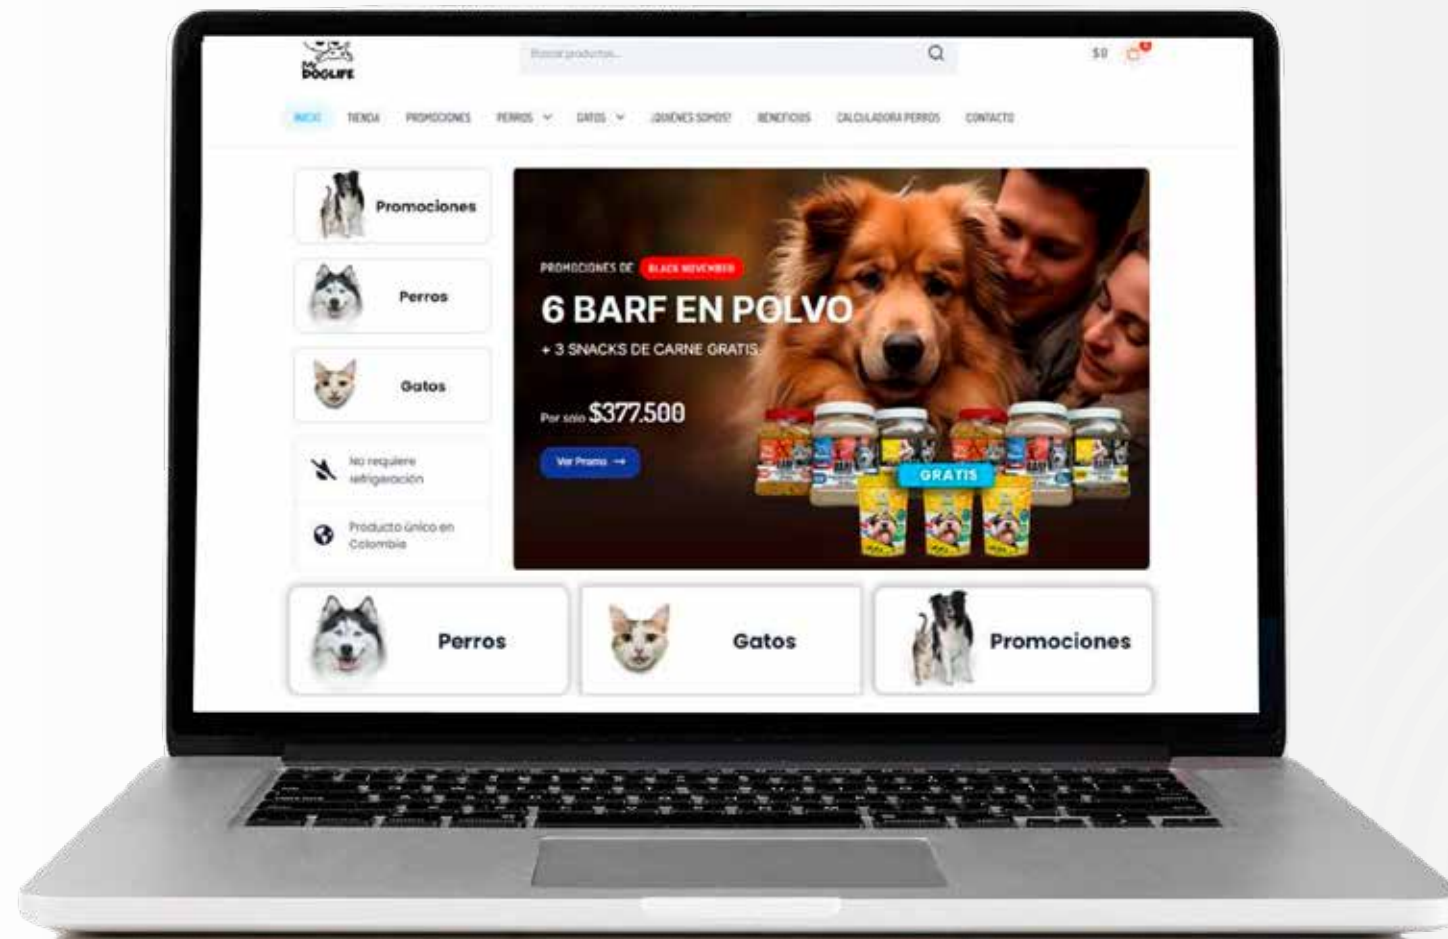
DOGLIFE

Buscar productos...

$0

INICIO TIENDA PROMOCIONES PERROS GATOS ¿QUIÉNES SOMOS? BENEFICIOS CALCULADORA PERROS CONTACTO

Promociones

Perros

Gatos

No requiere refrigeración

Producto único en Colombia

PROMOCIONES DE BLACK NOVEMBER

6 BARF EN POLVO

+ 3 SNACKS DE CARNE GRATIS

Por solo $377.500

Ver Promo →

GRATIS

Perros

Gatos

Promociones